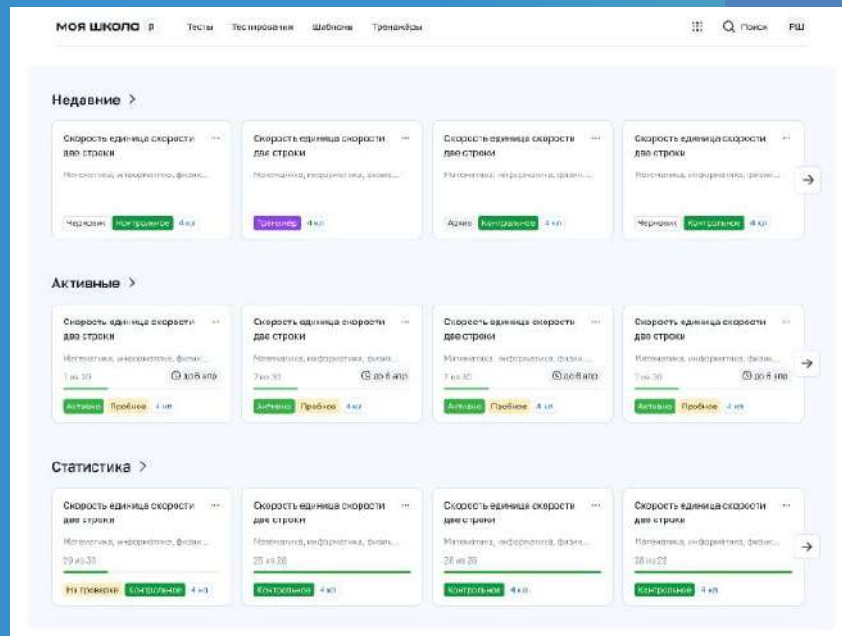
МОЯ ШКОЛА Р Тесты Тестирования Шаблоны Тренажёры Поиск РШ

Недавние >

Скорость единица скорости две строки
Математика, информатика, физик...
Черновик Контрольное 4 кл

Скорость единица скорости две строки
Математика, информатика, физик...
Тренажер 4 кл

Скорость единица скорости две строки
Математика, информатика, физик...
Архив Контрольное 4 кл

Скорость единица скорости две строки
Математика, информатика, физик...
Черновик Контрольное 4 кл

Активные >

Скорость единица скорости две строки
Математика, информатика, физик...
7 из 30 до 6 апр
Активно Пробное 4 кл

Скорость единица скорости две строки
Математика, информатика, физик...
7 из 30 до 6 апр
Активно Пробное 4 кл

Скорость единица скорости две строки
Математика, информатика, физик...
7 из 30 до 6 апр
Активно Пробное 4 кл

Скорость единица скорости две строки
Математика, информатика, физик...
7 из 30 до 6 апр
Активно Пробное 4 кл

Статистика >

Скорость единица скорости две строки
Математика, информатика, физик...
29 из 35
На проверке Контрольное 4 кл

Скорость единица скорости две строки
Математика, информатика, физик...
25 из 28
Контрольное 4 кл

Скорость единица скорости две строки
Математика, информатика, физик...
26 из 26
Контрольное 4 кл

Скорость единица скорости две строки
Математика, информатика, физик...
28 из 28
Контрольное 4 кл